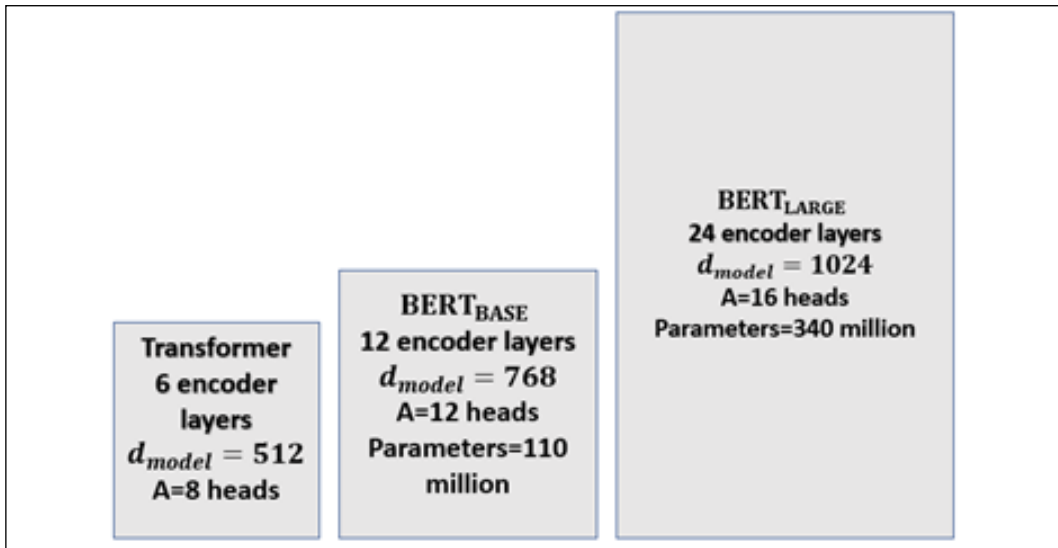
Transformer
6 encoder layers
$d_{model} = 512$
A=8 heads

$BERT_{BASE}$
12 encoder layers
$d_{model} = 768$
A=12 heads
Parameters=110 million

$BERT_{LARGE}$
24 encoder layers
$d_{model} = 1024$
A=16 heads
Parameters=340 million